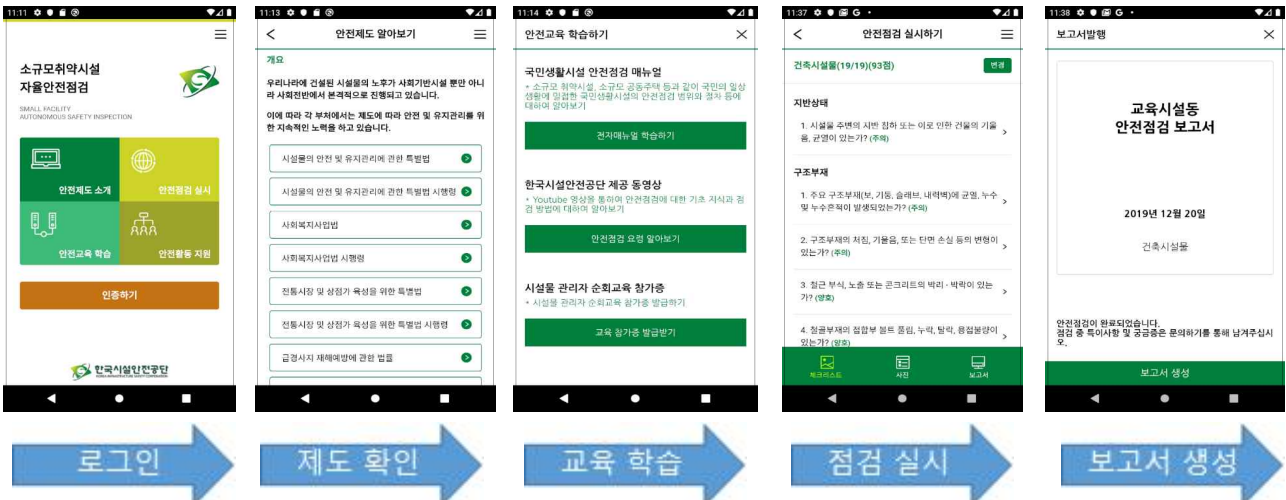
11:11

소규모취약시설
자율안전점검

SMALL FACILITY
AUTONOMOUS SAFETY INSPECTION

안전제도 소개
안전점검 실시
안전교육 학습
안전활동 지원

인증하기

한국시설안전공단

로그인

11:13

안전제도 알아보기

개요

우리나라에 건설된 시설물의 노후가 사회기반시설 뿐만 아니라 사회전반에서 본격적으로 진행되고 있습니다.

이에 따라 각 부처에서는 제도에 따라 안전 및 유지관리를 위한 지속적인 노력을 하고 있습니다.

시설물의 안전 및 유지관리에 관한 특별법
시설물의 안전 및 유지관리에 관한 특별법 시행령
사회복지사업법
사회복지사업법 시행령
전통시장 및 상점가 육성을 위한 특별법
전통시장 및 상점가 육성을 위한 특별법 시행령
급경사지 재해예방에 관한 법률

제도 확인

11:14

안전교육 학습하기

국민생활시설 안전점검 매뉴얼
* 소규모 취약시설, 소규모 공동주택 등과 같이 국민의 일상생활에 밀접한 국민생활시설의 안전점검 범위와 절차 등에 대하여 알아보기

전자매뉴얼 학습하기

한국시설안전공단 제공 동영상
* Youtube 영상을 통하여 안전점검에 대한 기초 지식과 점검 방법에 대하여 알아보기

안전점검 요령 알아보기

시설물 관리자 순회교육 참가증
* 시설물 관리자 순회교육 참가증 발급하기

교육 참가증 발급받기

교육 학습

11:37

안전점검 실시하기

건축시설물(19/19)(93점)
변경

지반상태

1. 시설물 주변의 지반 침하 또는 이로 인한 건물의 기울음, 균열이 있는가? (주의)

구조부재

1. 주요 구조부재(보, 기둥, 슬래브, 내력벽)에 균열, 누수 및 누수흔적이 발생되었는가? (주의)

2. 구조부재의 처짐, 기울음, 또는 단면 손실 등의 변형이 있는가? (주의)

3. 철근 부식, 노출 또는 콘크리트의 박리 · 박락이 있는가? (양호)

4. 철골부재의 접합부 볼트 풀림, 누락, 탈락, 용접불량이 있는가? (주의)

체크리스트
사진
보고서

점검 실시

11:38

보고서발행

교육시설동
안전점검 보고서

2019년 12월 20일

건축시설물

안전점검이 완료되었습니다.
점검 중 특이사항 및 궁금증은 문의하기를 통해 남겨주십시오.

보고서 생성

보고서 생성